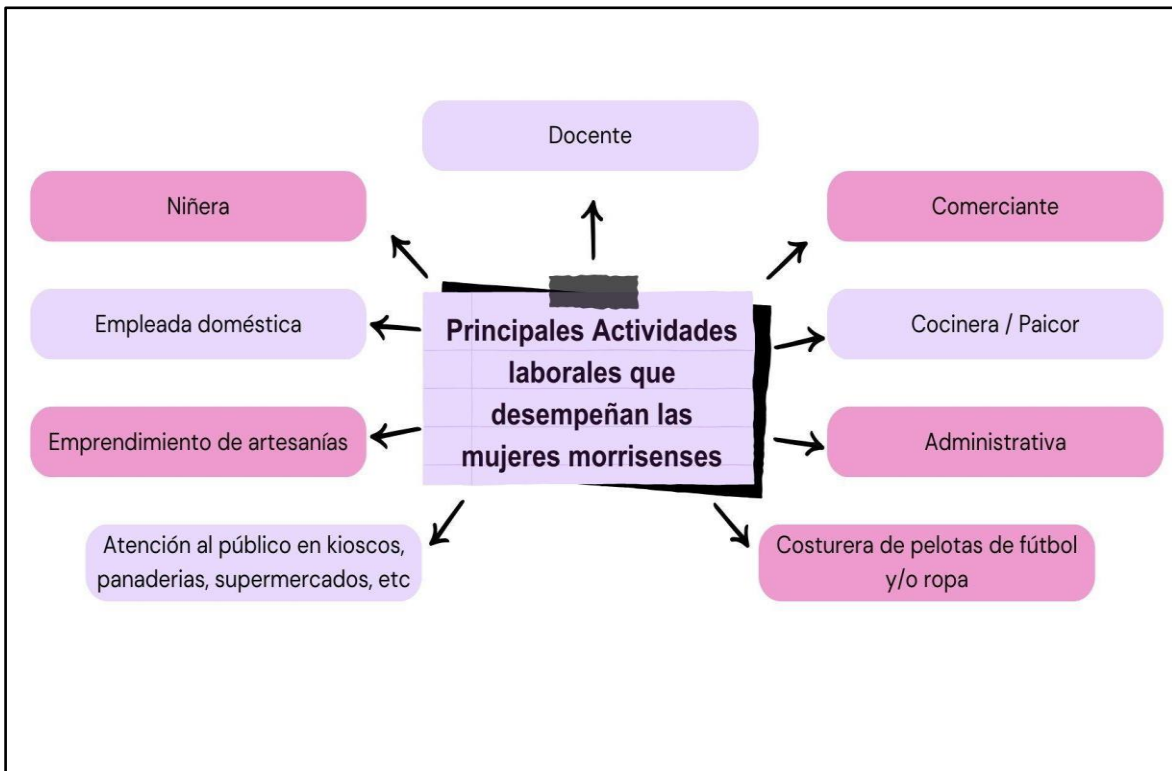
Principales Actividades laborales que desempeñan las mujeres morrisenses

Docente

Niñera

Comerciante

Empleada doméstica

Cocinera / Paicor

Emprendimiento de artesanías

Administrativa

Atención al público en kioscos, panaderias, supermercados, etc

Costurera de pelotas de fútbol y/o ropa